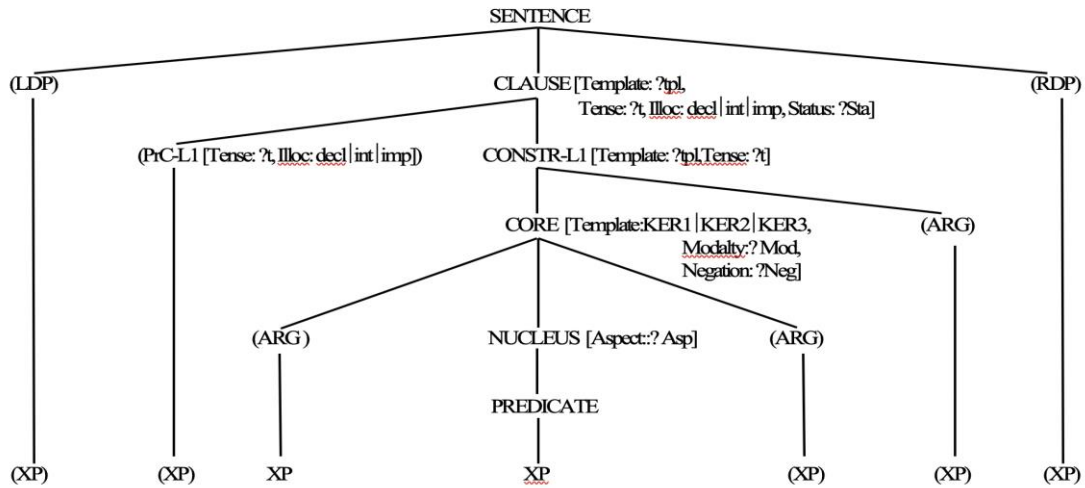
SENTENCE

(LDP)

CLAUSE [Template: ?tpl, Tense: ?t, Illoc: decl|int|imp, Status: ?Sta]

(RDP)

(PrC-L1 [Tense: ?t, Illoc: decl|int|imp])

CONSTR-L1 [Template: ?tpl,Tense: ?t]

CORE [Template:KER1|KER2|KER3, Modalty:? Mod, Negation: ?Neg]

(ARG)

(ARG )

NUCLEUS [Aspect::? Asp]

(ARG)

PREDICATE

(XP) (XP) XP XP (XP) (XP) (XP)